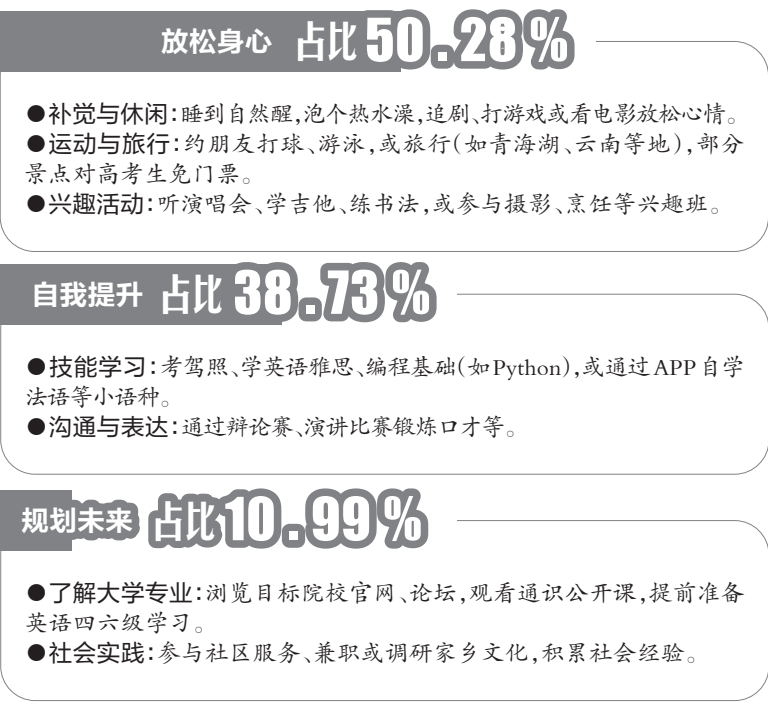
放松身心 占比50.28%

●补觉与休闲：睡到自然醒，泡个热水澡，追剧、打游戏或看电影放松心情。
●运动与旅行：约朋友打球、游泳，或旅行（如青海湖、云南等地），部分景点对高考生免门票。
●兴趣活动：听演唱会、学吉他、练书法，或参与摄影、烹饪等兴趣班。

自我提升 占比38.73%

●技能学习：考驾照、学英语雅思、编程基础（如Python），或通过APP自学法语等小语种。
●沟通与表达：通过辩论赛、演讲比赛锻炼口才等。

规划未来 占比10.99%

●了解大学专业：浏览目标院校官网、论坛，观看通识公开课，提前准备英语四六级学习。
●社会实践：参与社区服务、兼职或调研家乡文化，积累社会经验。